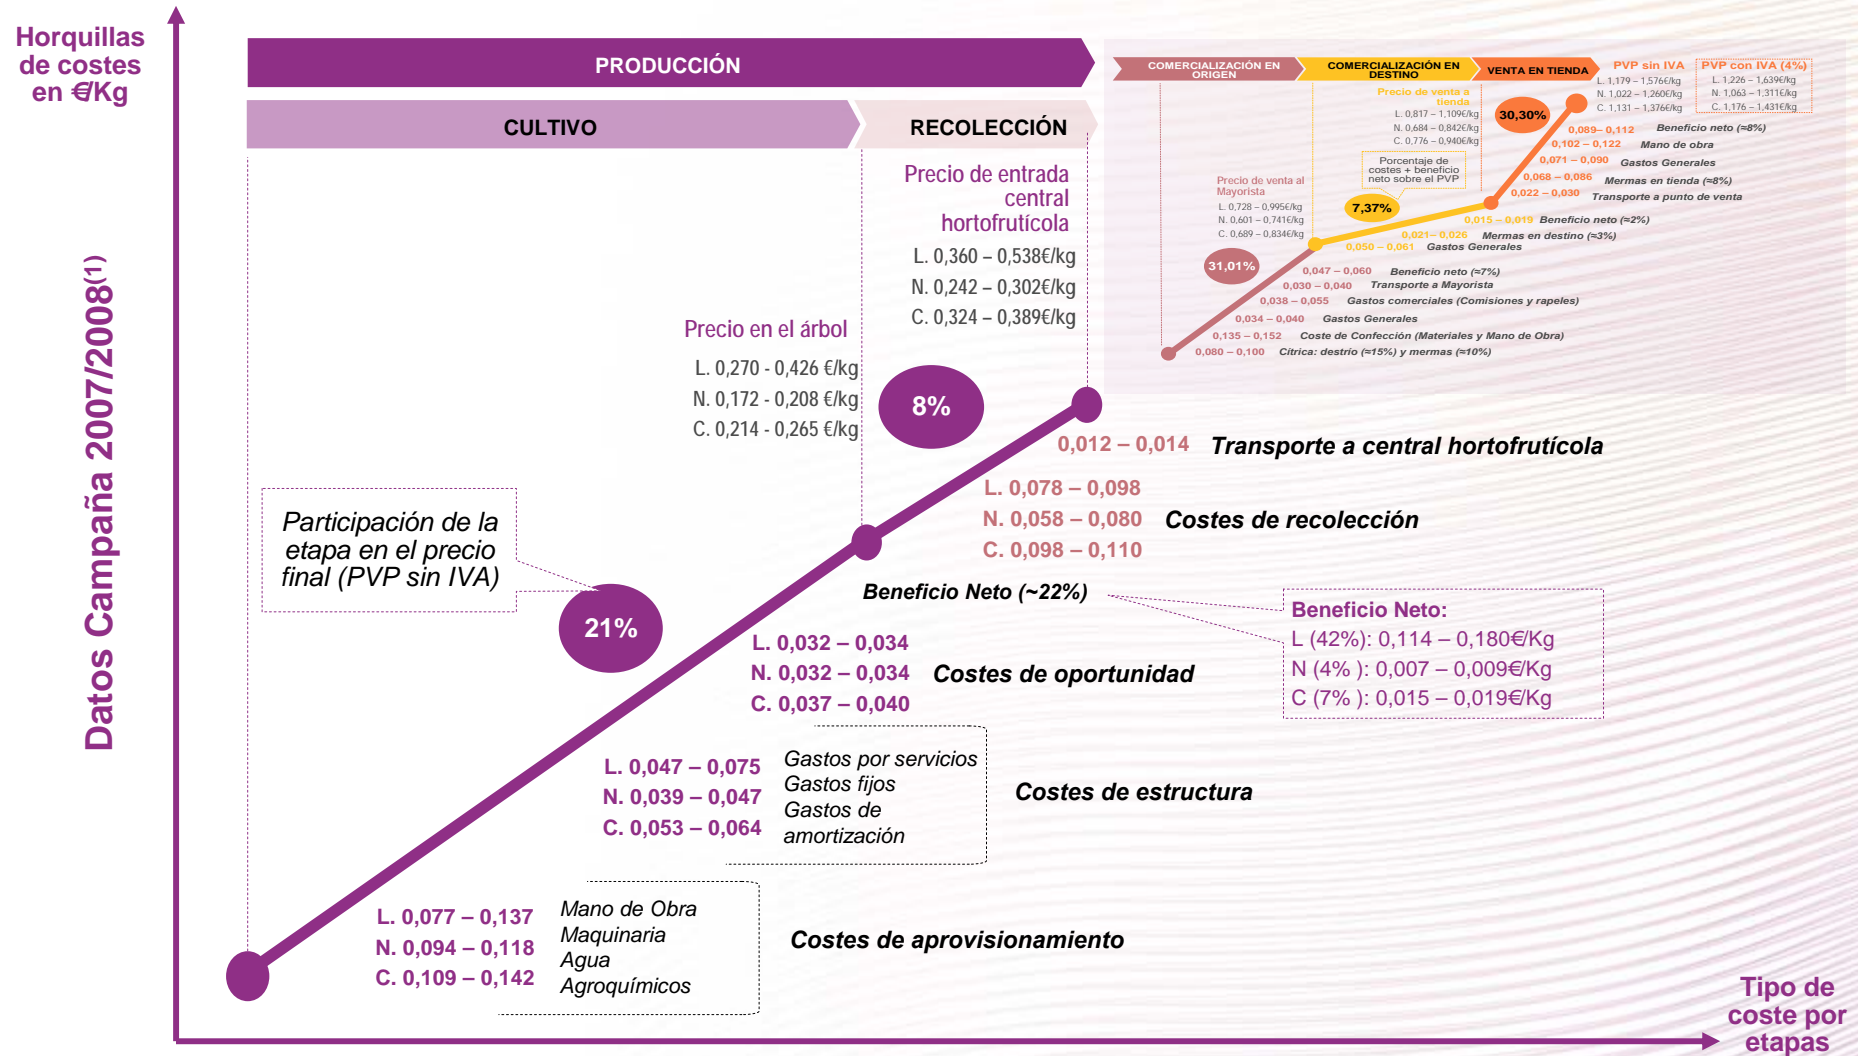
Horquillas de costes en €/Kg

Datos Campaña 2007/2008(1)

PRODUCCIÓN

CULTIVO

RECOLECCIÓN

COMERCIALIZACIÓN EN ORIGEN

COMERCIALIZACIÓN EN DESTINO

VENTA EN TIENDA

PVP sin IVA
L. 1,179 – 1,576€/kg
N. 1,022 – 1,260€/kg
C. 1,131 – 1,376€/kg

PVP con IVA (4%)
L. 1,226 – 1,639€/kg
N. 1,063 – 1,311€/kg
C. 1,176 – 1,431€/kg

Precio de venta a tienda
L. 0,817 – 1,109€/kg
N. 0,684 – 0,842€/kg
C. 0,776 – 0,940€/kg

30,30%

0,089– 0,112 Beneficio neto (≈8%)
0,102 – 0,122 Mano de obra
0,071 – 0,090 Gastos Generales
0,068 – 0,086 Mermas en tienda (≈8%)
0,022 – 0,030 Transporte a punto de venta

Porcentaje de costes + beneficio neto sobre el PVP

7,37%

Precio de venta al Mayorista
L. 0,728 – 0,995€/kg
N. 0,601 – 0,741€/kg
C. 0,689 – 0,834€/kg

0,015 – 0,019 Beneficio neto (≈2%)
0,021– 0,026 Mermas en destino (≈3%)
0,050 – 0,061 Gastos Generales

31,01%

0,047 – 0,060 Beneficio neto (≈7%)
0,030 – 0,040 Transporte a Mayorista
0,038 – 0,055 Gastos comerciales (Comisiones y rapeles)
0,034 – 0,040 Gastos Generales
0,135 – 0,152 Coste de Confección (Materiales y Mano de Obra)
0,080 – 0,100 Cítrica: destrío (≈15%) y mermas (≈10%)

Precio de entrada central hortofrutícola
L. 0,360 – 0,538€/kg
N. 0,242 – 0,302€/kg
C. 0,324 – 0,389€/kg

Precio en el árbol
L. 0,270 - 0,426 €/kg
N. 0,172 - 0,208 €/kg
C. 0,214 - 0,265 €/kg

8%

0,012 – 0,014 Transporte a central hortofrutícola

L. 0,078 – 0,098
N. 0,058 – 0,080 Costes de recolección
C. 0,098 – 0,110

Participación de la etapa en el precio final (PVP sin IVA)

21%

Beneficio Neto (~22%)

Beneficio Neto:
L (42%): 0,114 – 0,180€/Kg
N (4% ): 0,007 – 0,009€/Kg
C (7% ): 0,015 – 0,019€/Kg

L. 0,032 – 0,034
N. 0,032 – 0,034 Costes de oportunidad
C. 0,037 – 0,040

L. 0,047 – 0,075
N. 0,039 – 0,047
C. 0,053 – 0,064
Gastos por servicios
Gastos fijos
Gastos de amortización
Costes de estructura

L. 0,077 – 0,137
N. 0,094 – 0,118
C. 0,109 – 0,142
Mano de Obra
Maquinaria
Agua
Agroquímicos
Costes de aprovisionamiento

Tipo de coste por etapas